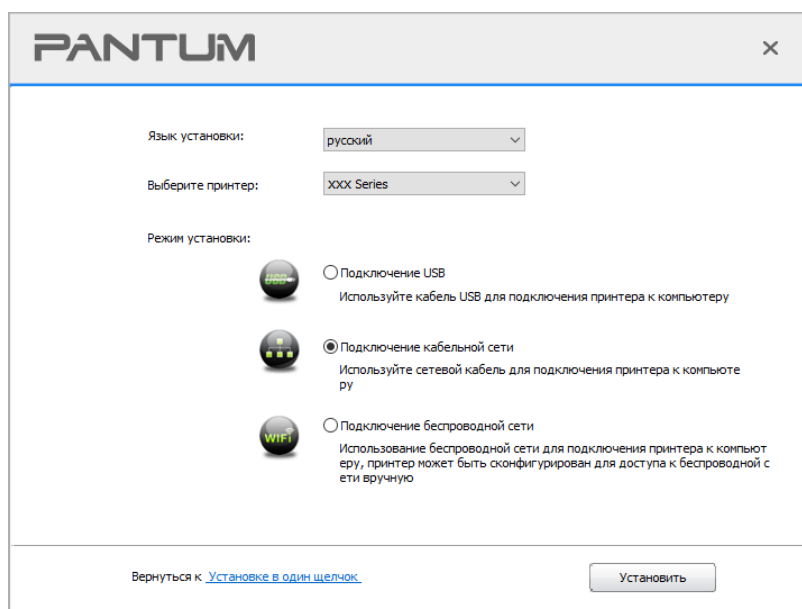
PANTUM

×

Язык установки: русский

Выберите принтер: XXX Series

Режим установки:

USB

Подключение USB

Используйте кабель USB для подключения принтера к компьютеру

Подключение кабельной сети

Используйте сетевой кабель для подключения принтера к компьюте ру

WiFi

Подключение беспроводной сети

Использование беспроводной сети для подключения принтера к компьют еру, принтер может быть сконфигурирован для доступа к беспроводной с ети вручную

Вернуться к Установке в один щелчок

Установить